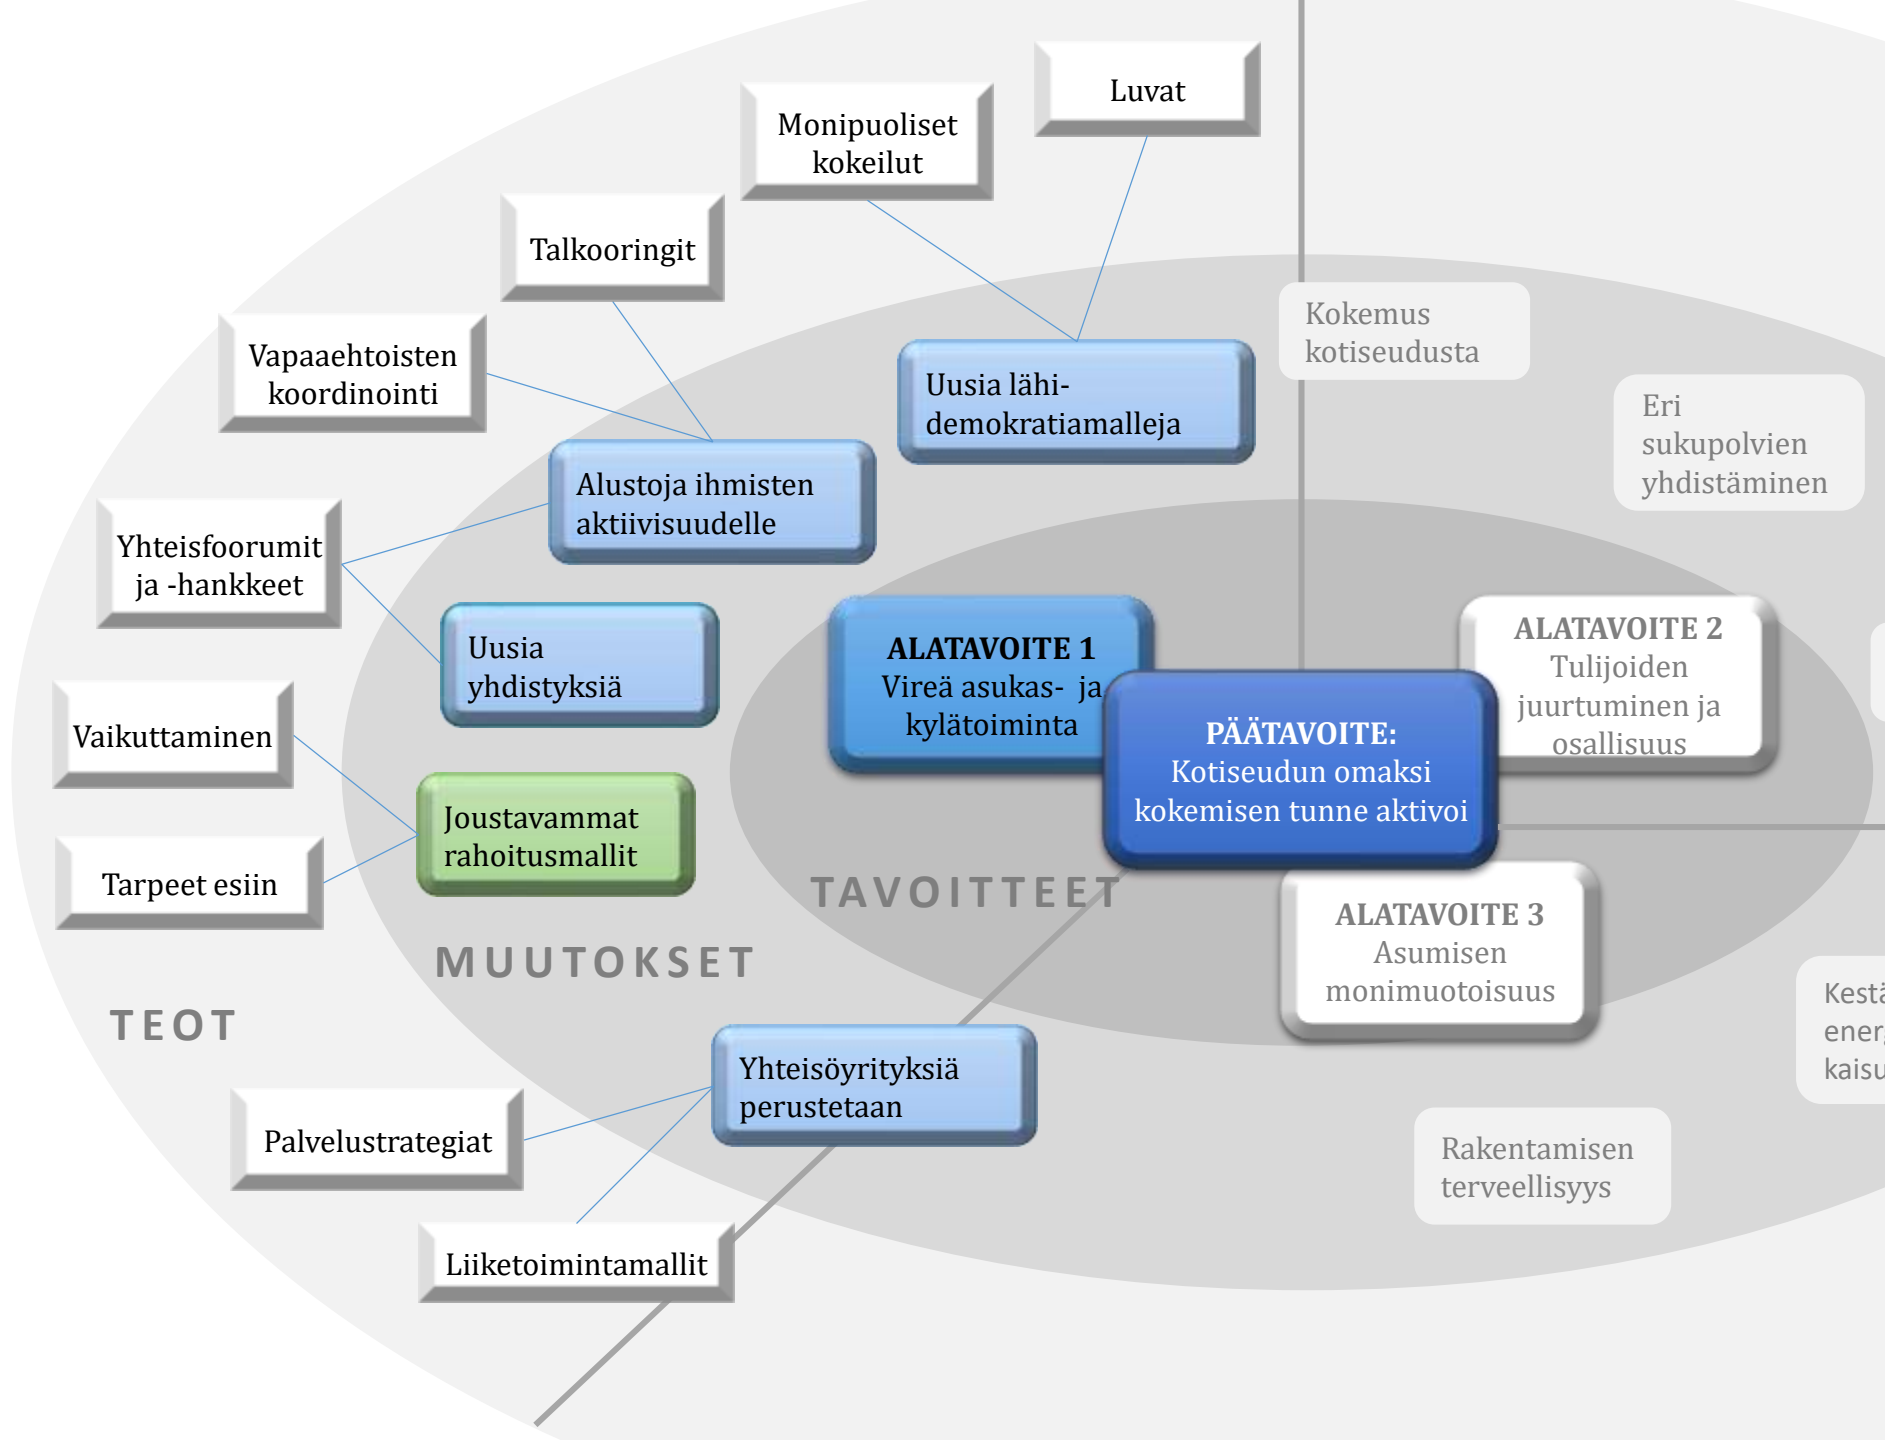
Luvat

Monipuoliset kokeilut

Talkooringit

Vapaaehtoisten koordinointi

Uusia lähidemokratiamalleja

Kokemus kotiseudusta

Eri sukupolvien yhdistäminen

Alustoja ihmisten aktiivisuudelle

Yhteisfoorumit ja -hankkeet

Uusia yhdistyksiä

ALATAVOITE 1
Vireä asukas- ja kylätoiminta

ALATAVOITE 2
Tulijoiden juurtuminen ja osallisuus

PÄÄTAVOITE:
Kotiseudun omaksi kokemisen tunne aktivoi

Vaikuttaminen

Joustavammat rahoitusmallit

Tarpeet esiin

TAVOITTEET

ALATAVOITE 3
Asumisen monimuotoisuus

MUUTOKSET

TEOT

Kestä
ener
kaisu

Yhteisöyrityksiä perustetaan

Palvelustrategiat

Rakentamisen terveellisyys

Liiketoimintamallit